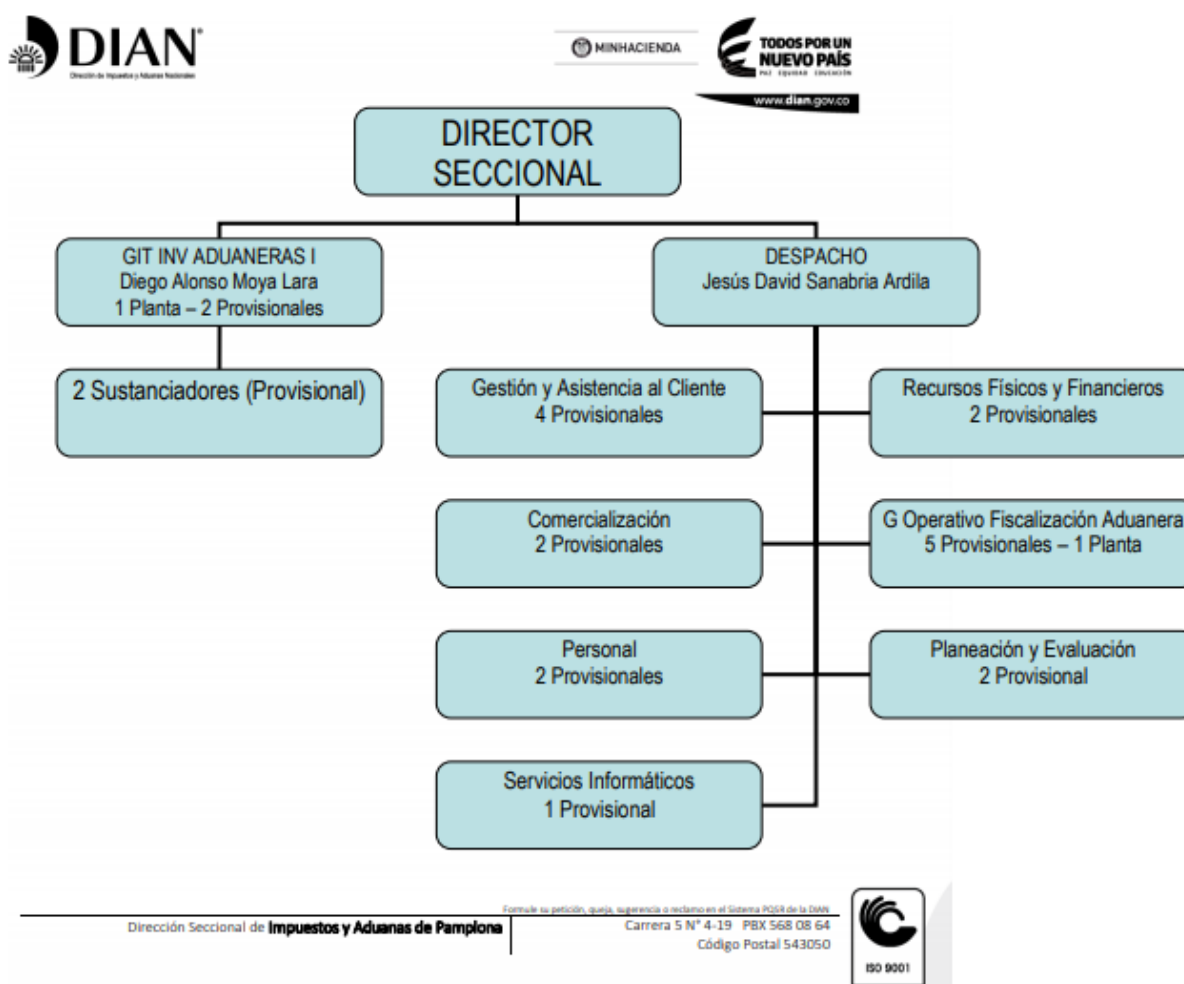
DIAN
Dirección de Impuestos y Aduanas Nacionales

MINHACIENDA

TODOS POR UN NUEVO PAÍS
PAZ EQUIDAD EDUCACIÓN

www.dian.gov.co

DIRECTOR SECCIONAL

GIT INV ADUANERAS I
Diego Alonso Moya Lara
1 Planta – 2 Provisionales

2 Sustanciadores (Provisional)

DESPACHO
Jesús David Sanabria Ardila

Gestión y Asistencia al Cliente
4 Provisionales

Recursos Físicos y Financieros
2 Provisionales

Comercialización
2 Provisionales

G Operativo Fiscalización Aduanera
5 Provisionales – 1 Planta

Personal
2 Provisionales

Planeación y Evaluación
2 Provisional

Servicios Informáticos
1 Provisional

Dirección Seccional de Impuestos y Aduanas de Pamplona

Formule su petición, queja, sugerencia o reclamo en el Sistema PQSR de la DIAN
Carrera 5 N° 4-19 PBX 568 08 64
Código Postal 543050

ISO 9001